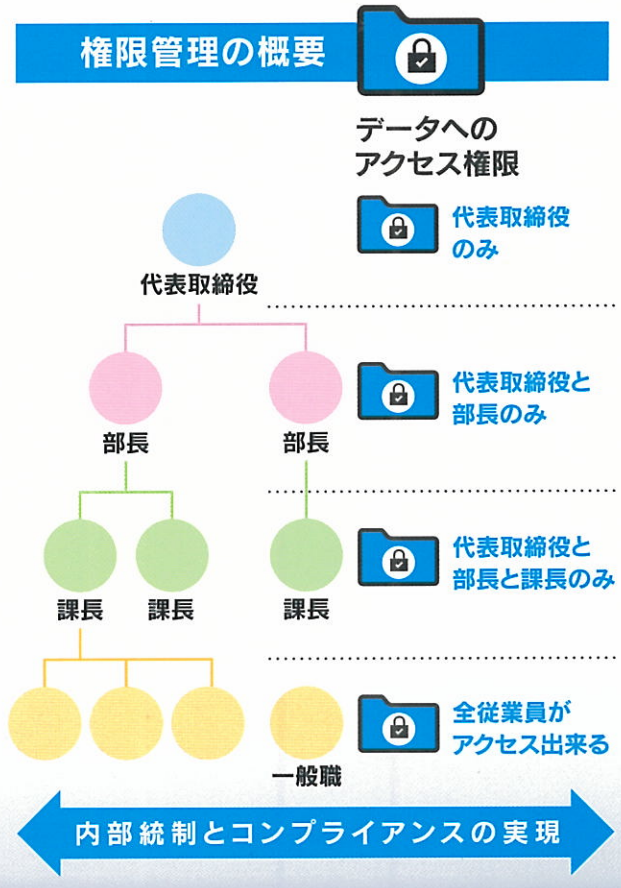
権限管理の概要

データへの
アクセス権限

代表取締役

代表取締役
のみ

部長

部長

代表取締役と
部長のみ

課長

課長

課長

代表取締役と
部長と課長のみ

一般職

全従業員が
アクセス出来る

内部統制とコンプライアンスの実現